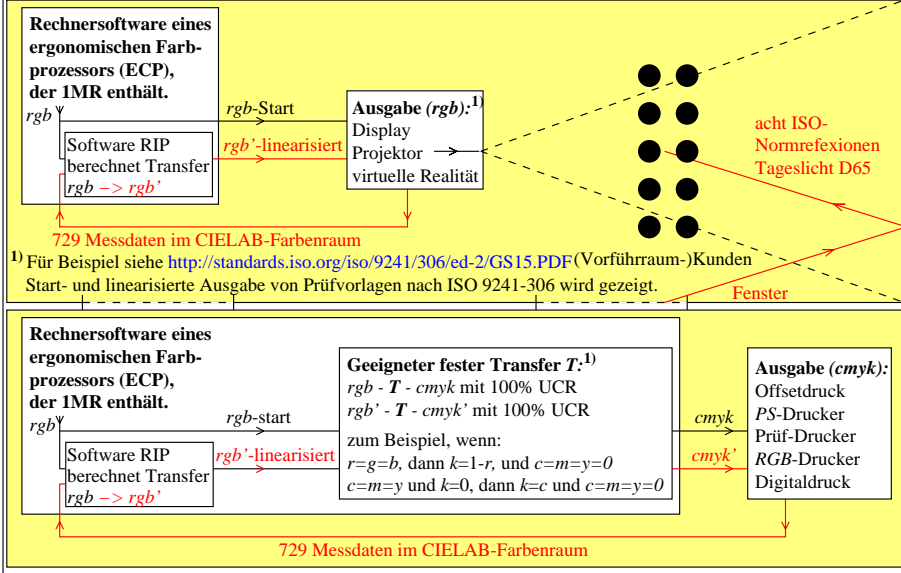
**Rechnersoftware eines ergonomischen Farbprozessors (ECP), der 1MR enthält.**

*rgb*

*rgb*-Start

Software RIP berechnet Transfer *rgb –> rgb'*

*rgb'*-linearisiert

**Ausgabe *(rgb)*:$^{1)}$**
Display
Projektor
virtuelle Realität

acht ISO-Normrefexionen Tageslicht D65

729 Messdaten im CIELAB-Farbenraum

$^{1)}$ Für Beispiel siehe http://standards.iso.org/iso/9241/306/ed-2/GS15.PDF (Vorführraum-)Kunden Start- und linearisierte Ausgabe von Prüfvorlagen nach ISO 9241-306 wird gezeigt.

Fenster

**Rechnersoftware eines ergonomischen Farbprozessors (ECP), der 1MR enthält.**

*rgb*

*rgb*-start

Software RIP berechnet Transfer *rgb –> rgb'*

*rgb'*-linearisiert

**Geeigneter fester Transfer *T*:$^{1)}$**
*rgb* - ***T*** - *cmyk* mit 100% UCR
*rgb'* - ***T*** - *cmyk'* mit 100% UCR
zum Beispiel, wenn:
*r=g=b*, dann *k*=1-*r*, und *c=m=y=0*
*c=m=y* und *k*=0, dann *k=c* und *c=m=y=0*

*cmyk*

*cmyk'*

**Ausgabe *(cmyk)*:**
Offsetdruck
*PS*-Drucker
Prüf-Drucker
*RGB*-Drucker
Digitaldruck

729 Messdaten im CIELAB-Farbenraum